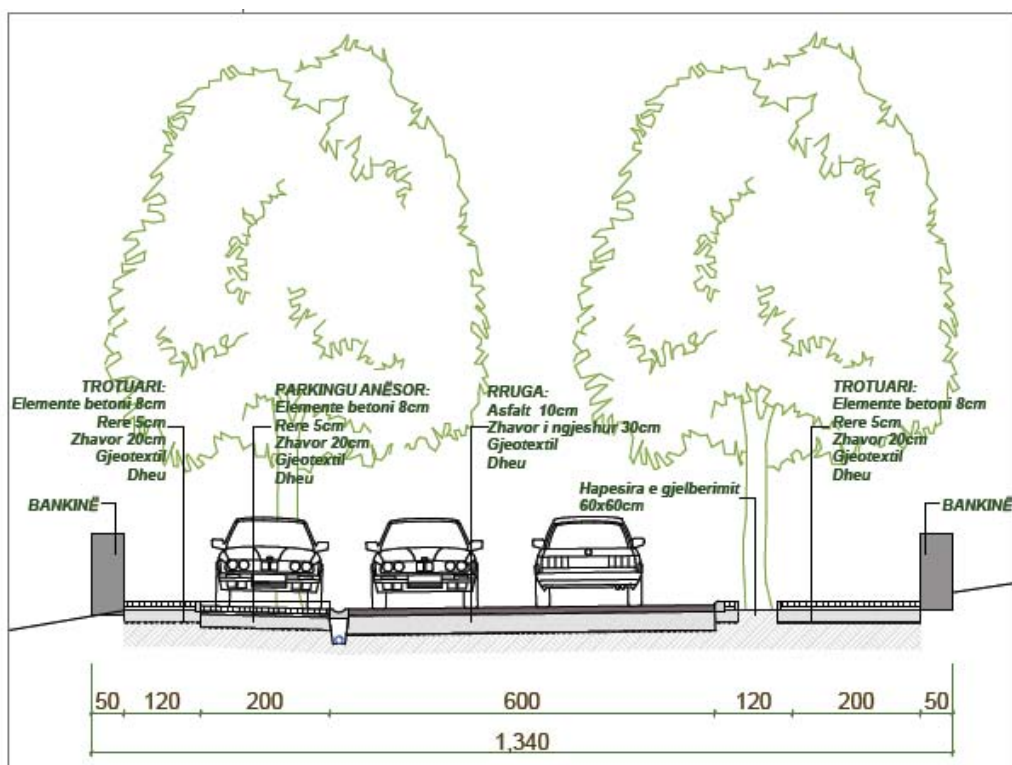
TROTUARI:
Elemente betoni 8cm
Rere 5cm
Zhavor 20cm
Gjeotextil
Dheu

PARKINGU ANËSOR:
Elemente betoni 8cm
Rere 5cm
Zhavor 20cm
Gjeotextil
Dheu

RRUGA:
Asfalt 10cm
Zhavor i ngjeshur 30cm
Gjeotextil
Dheu

TROTUARI:
Elemente betoni 8cm
Rere 5cm
Zhavor 20cm
Gjeotextil
Dheu

BANKINË

Hapesira e gjelberimit
60x60cm

BANKINË

50 120 200 600 120 200 50
1,340